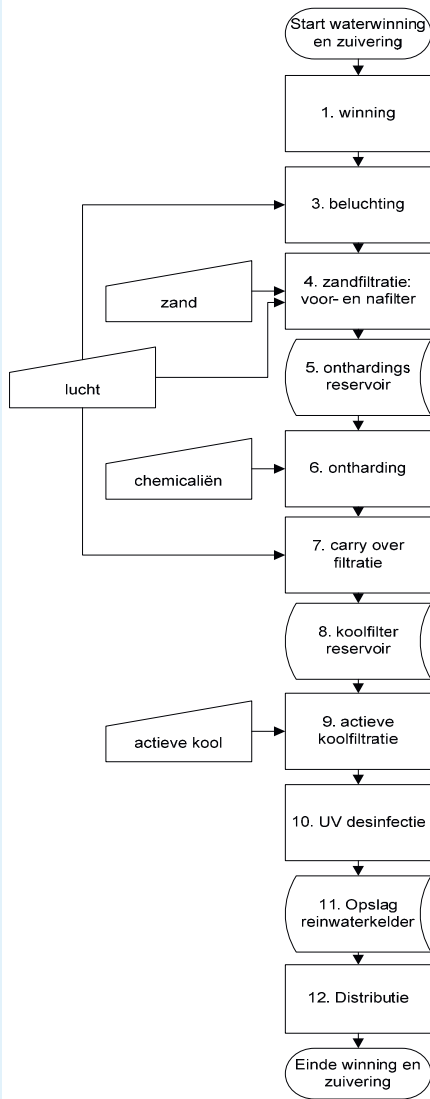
Start waterwinning en zuivering

1. winning

3. beluchting

zand

4. zandfiltratie: voor- en nafilter

lucht

5. onthardings reservoir

chemicaliën

6. ontharding

7. carry over filtratie

8. koolfilter reservoir

actieve kool

9. actieve koolfiltratie

10. UV desinfectie

11. Opslag reinwaterkelder

12. Distributie

Einde winning en zuivering